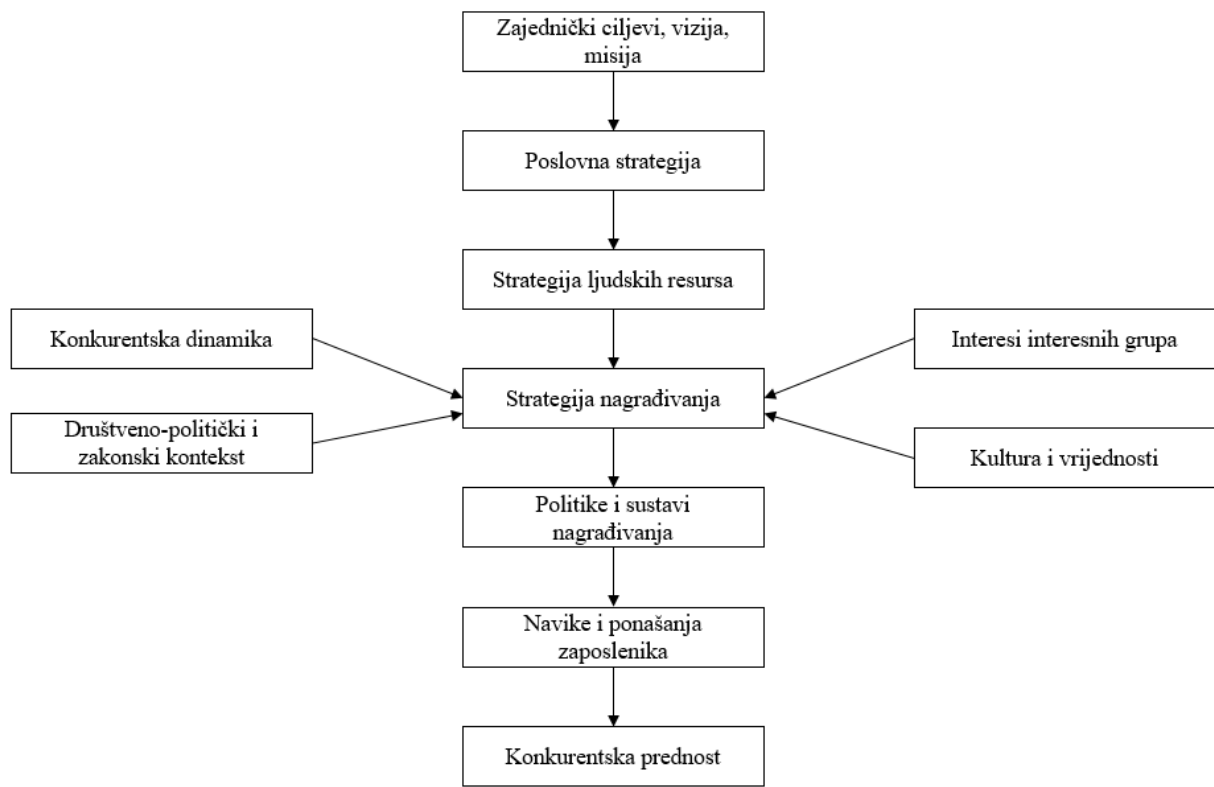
Zajednički ciljevi, vizija, misija

Poslovna strategija

Strategija ljudskih resursa

Konkurentska dinamika

Interesi interesnih grupa

Strategija nagrađivanja

Društveno-politički i zakonski kontekst

Kultura i vrijednosti

Politike i sustavi nagrađivanja

Navike i ponašanja zaposlenika

Konkurentska prednost